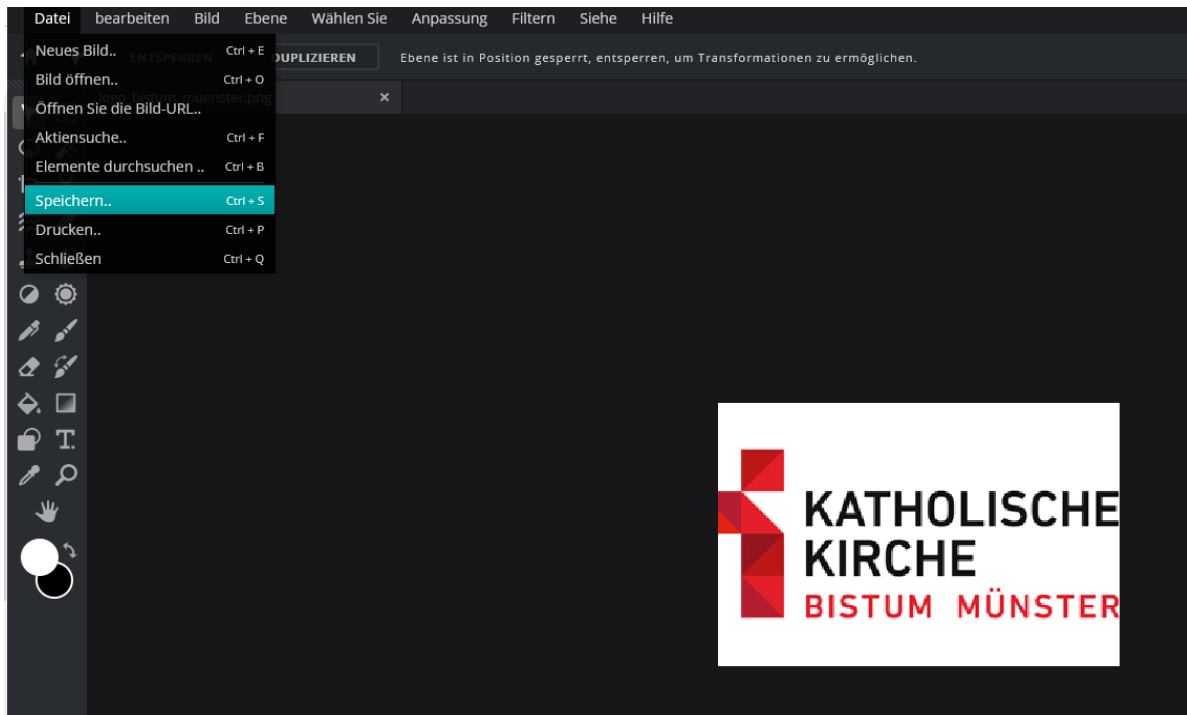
Datei bearbeiten Bild Ebene Wählen Sie Anpassung Filtern Siehe Hilfe

Neues Bild.. Ctrl + E
Bild öffnen.. Ctrl + O
Öffnen Sie die Bild-URL..
Aktiensuche.. Ctrl + F
Elemente durchsuchen .. Ctrl + B
Speichern.. Ctrl + S
Drucken.. Ctrl + P
Schließen Ctrl + Q

ENTSPERREN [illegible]UPLIZIEREN Ebene ist in Position gesperrt, entsperren, um Transformationen zu ermöglichen.

logo_bistum_muenster.png ×

KATHOLISCHE KIRCHE
BISTUM MÜNSTER